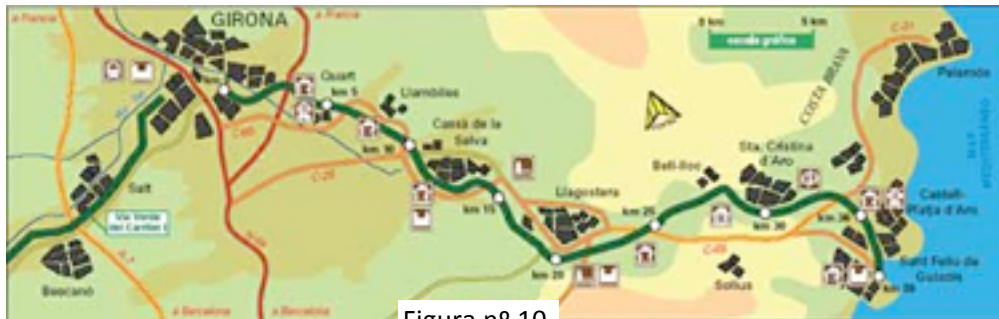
a França
GIRONA
a França
0 km
5 km
escala gràfica
Quart
km 5
Llambilles
C-65
km 10
Cassà de la Selva
C-25
km 15
Salt
Via Verda del Carrilet I
Llagostera
km 20
km 25
Bell-lloc
Sta. Cristina d'Aro
km 30
km 35
COSTA BRAVA
C-31
Palamós
MAR MEDITERRANI
Castell-Platja d'Aro
Sant Feliu de Guíxols
km 39
C-65
Solius
Bescanó
a Barcelona
a Barcelona
Figura nº 10